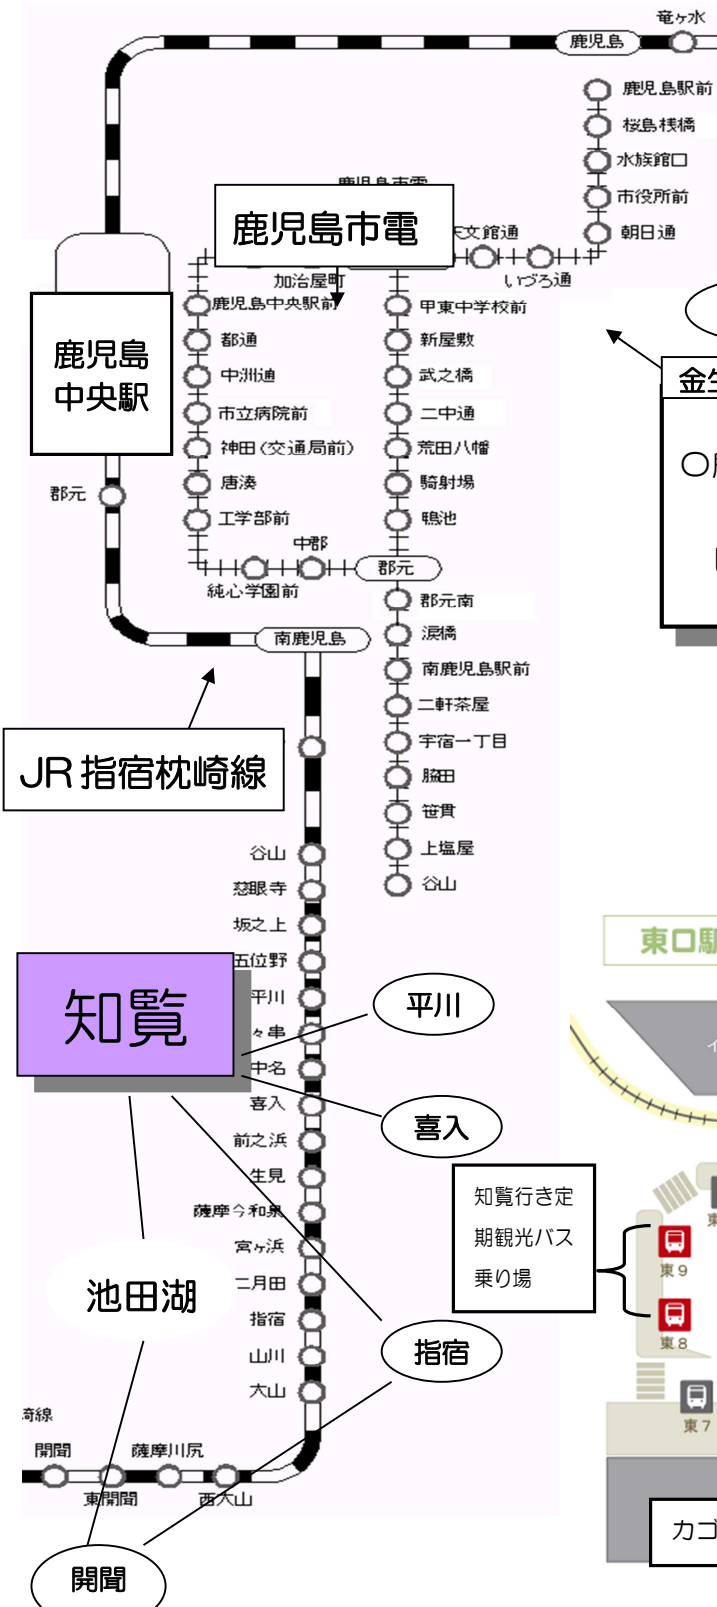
竜ヶ水
鹿児島
鹿児島駅前
桜島桟橋
水族館口
市役所前
朝日通
鹿児島市電
天文館通
いづろ通
加治屋町
鹿児島中央駅前
甲東中学校前
鹿児島中央駅
都通
新屋敷
中洲通
武之橋
市立病院前
二中通
神田(交通局前)
荒田八幡
唐湊
騎射場
郡元
工学部前
鴨池
中郡
純心学園前
郡元
郡元南
涙橋
南鹿児島
南鹿児島駅前
二軒茶屋
宇宿一丁目
脇田
笹貫
上塩屋
谷山
JR指宿枕崎線
谷山
慈眼寺
坂之上
五位野
平川
々串
中名
喜入
前之浜
生見
薩摩今和泉
宮ヶ浜
二月田
指宿
山川
大山
知覧
平川
喜入
池田湖
指宿
開聞
知覧行き定期観光バス乗り場
東9
東8
東7
東口
金生
〇
カゴ
崎線
開聞
薩摩川尻
東開聞
西大山
開聞